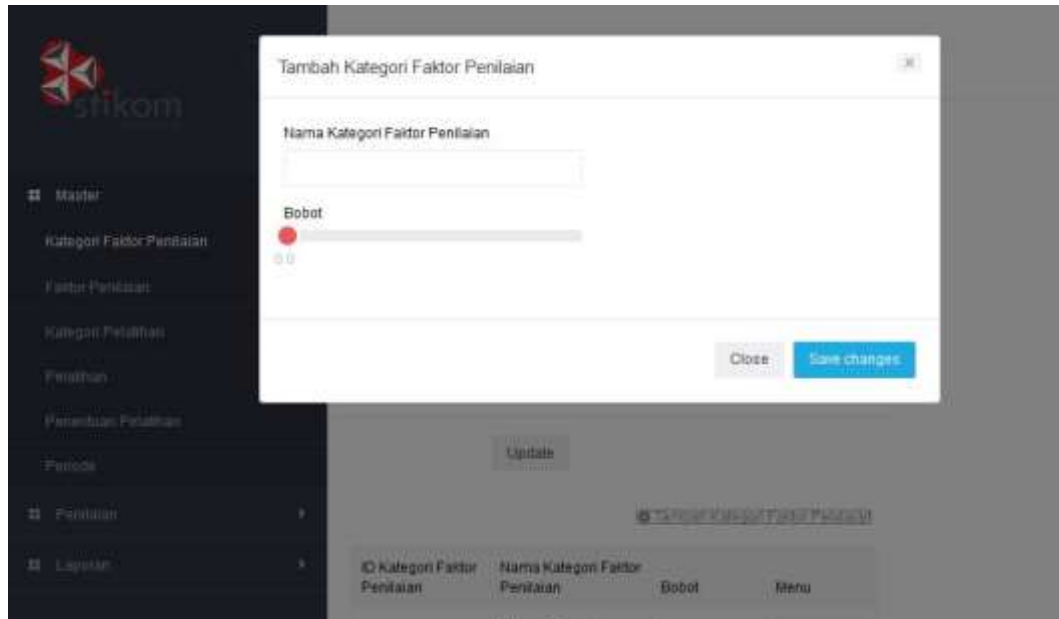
stikom

Master

Kategori Faktor Penilaian

Faktor Penilaian

Kategori Pelatihan

Pelatihan

Penentuan Pelatihan

Periode

Penilaian

Laporan

Tambah Kategori Faktor Penilaian

×

Nama Kategori Faktor Penilaian

Bobot

0.0

Close

Save changes

Update

Tambah Kategori Faktor Penilaian

| ID Kategori Faktor Penilaian | Nama Kategori Faktor Penilaian | Bobot | Menu |
|---|---|---|---|